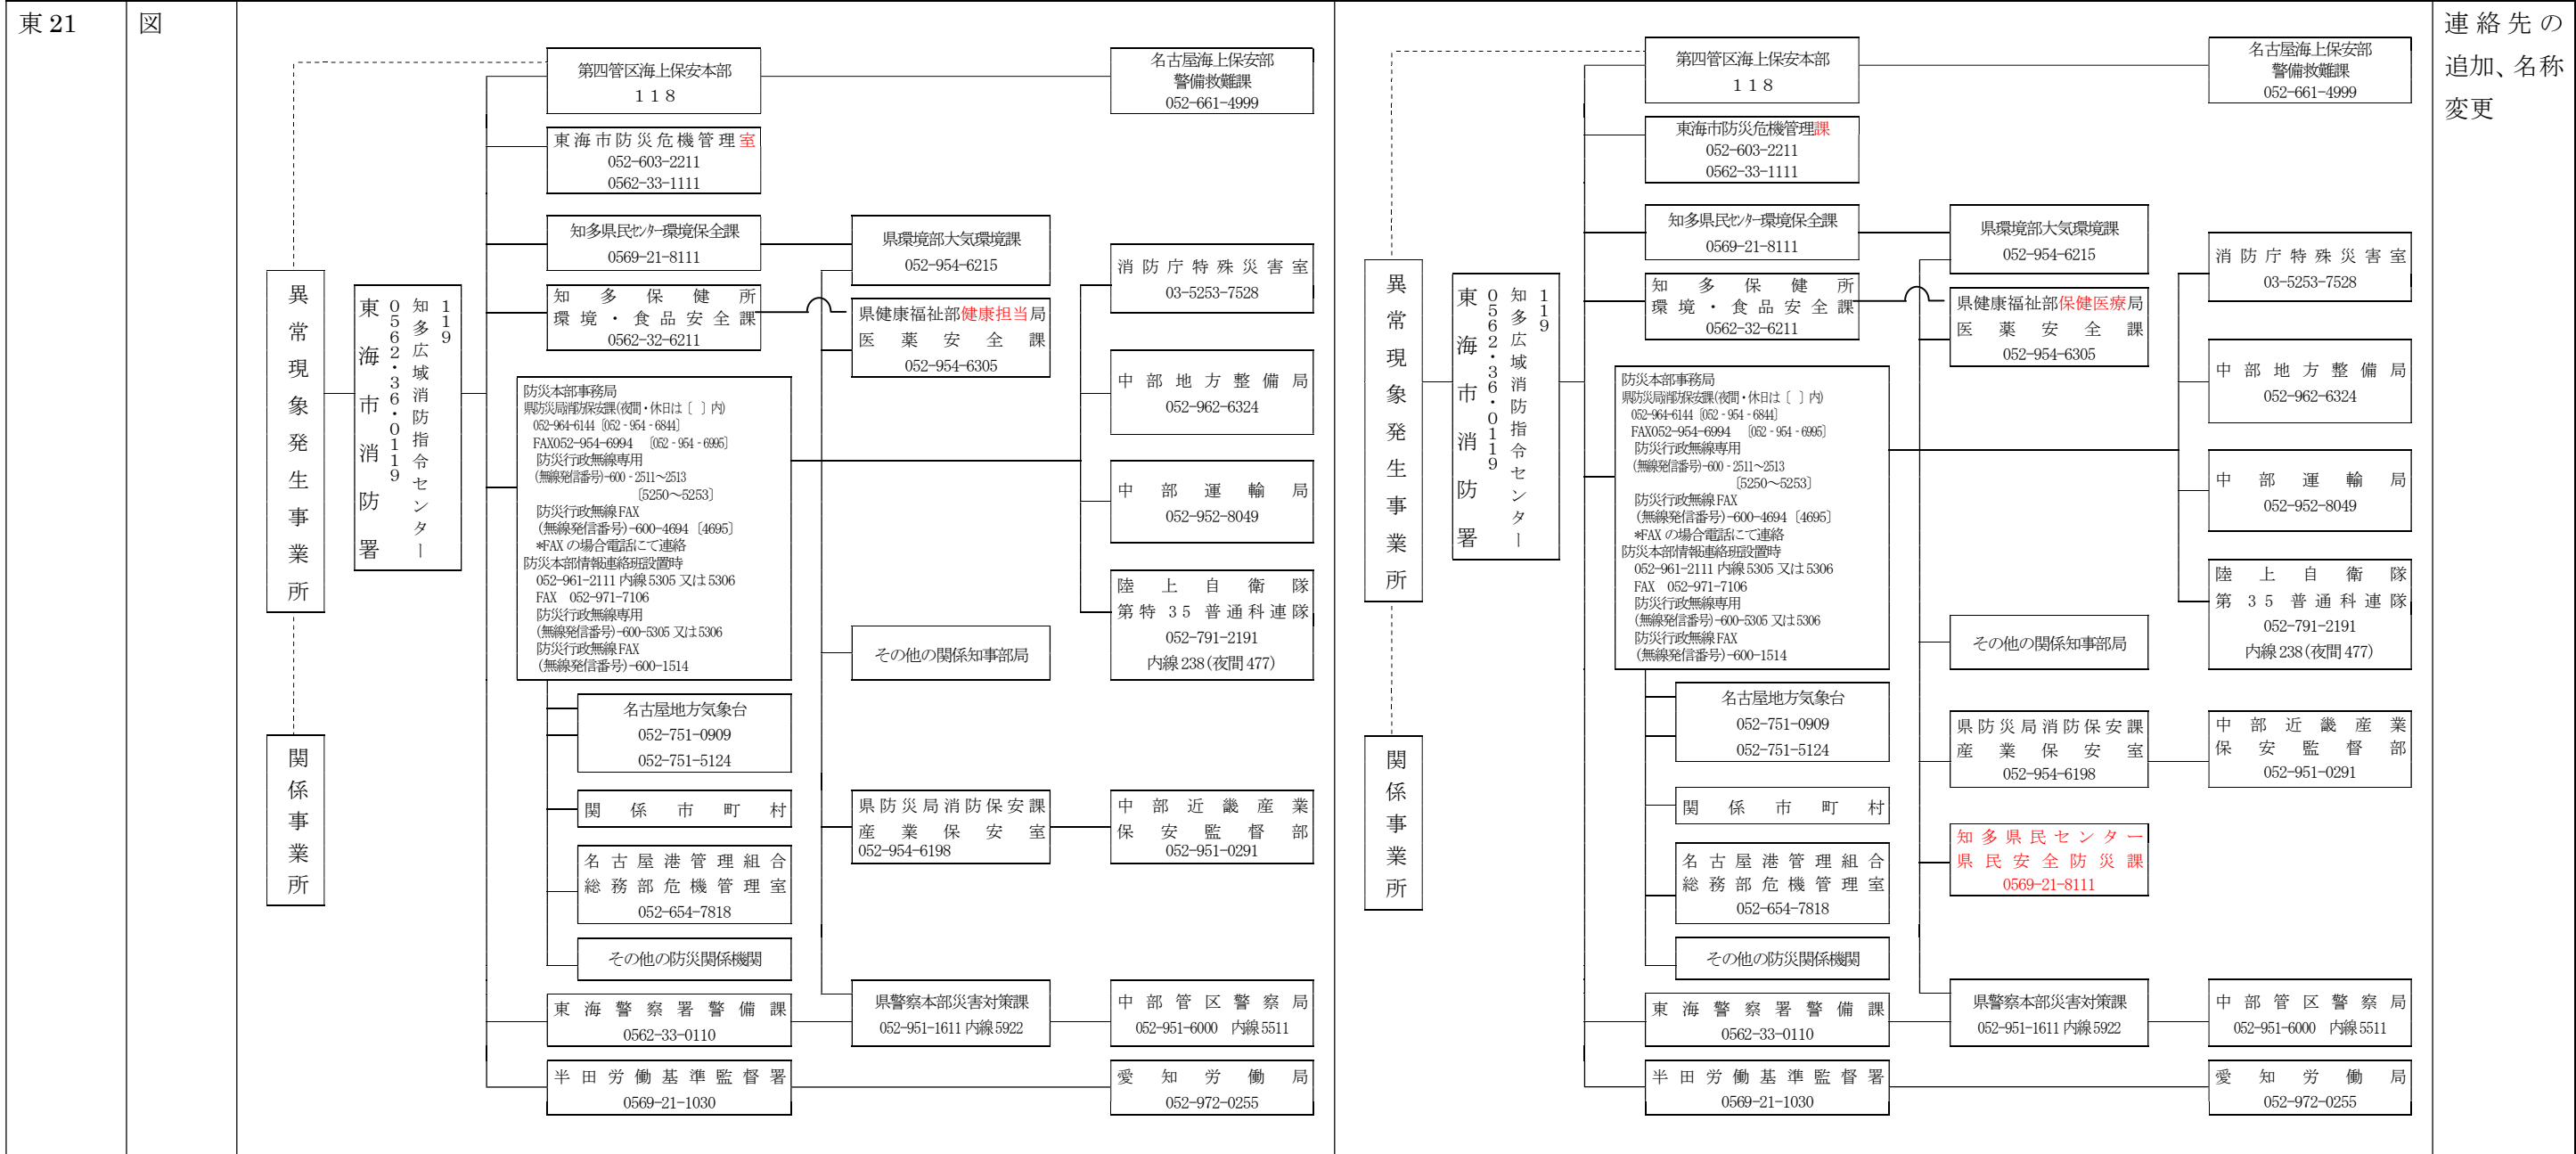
東 21

図

第四管区海上保安本部
118

名古屋海上保安部
警備救難課
052-661-4999

東海市防災危機管理室
052-603-2211
0562-33-1111

知多県民センター環境保全課
0569-21-8111

県環境部大気環境課
052-954-6215

消防庁特殊災害室
03-5253-7528

異常現象発生事業所

東海市消防署

119
知多広域消防指令センター
0562・36・0119

知多保健所
環境・食品安全課
0562-32-6211

県健康福祉部健康担当局
医薬安全課
052-954-6305

中部地方整備局
052-962-6324

防災本部事務局
県防災局消防保安課(夜間・休日は〔 〕内)
052-964-6144 〔052-954-6844〕
FAX052-954-6994 〔052-954-6995〕
防災行政無線専用
(無線発信番号)-600-2511~2513
〔5250~5253〕
防災行政無線FAX
(無線発信番号)-600-4694 〔4695〕
*FAXの場合電話にて連絡
防災本部情報連絡班設置時
052-961-2111 内線5305 又は5306
FAX 052-971-7106
防災行政無線専用
(無線発信番号)-600-5305 又は5306
防災行政無線FAX
(無線発信番号)-600-1514

中部運輸局
052-952-8049

陸上自衛隊
第特35普通科連隊
052-791-2191
内線238(夜間477)

その他の関係知事部局

名古屋地方気象台
052-751-0909
052-751-5124

関係市町村

名古屋港管理組合
総務部危機管理室
052-654-7818

その他の防災関係機関

県防災局消防保安課
産業保安室
052-954-6198

中部近畿産業
保安監督部
052-951-0291

関係事業所

東海警察署警備課
0562-33-0110

県警察本部災害対策課
052-951-1611 内線5922

中部管区警察局
052-951-6000 内線5511

半田労働基準監督署
0569-21-1030

愛知労働局
052-972-0255

第四管区海上保安本部
118

名古屋海上保安部
警備救難課
052-661-4999

東海市防災危機管理課
052-603-2211
0562-33-1111

知多県民センター環境保全課
0569-21-8111

県環境部大気環境課
052-954-6215

消防庁特殊災害室
03-5253-7528

異常現象発生事業所

東海市消防署

119
知多広域消防指令センター
0562・36・0119

知多保健所
環境・食品安全課
0562-32-6211

県健康福祉部保健医療局
医薬安全課
052-954-6305

中部地方整備局
052-962-6324

防災本部事務局
県防災局消防保安課(夜間・休日は〔 〕内)
052-964-6144 〔052-954-6844〕
FAX052-954-6994 〔052-954-6995〕
防災行政無線専用
(無線発信番号)-600-2511~2513
〔5250~5253〕
防災行政無線FAX
(無線発信番号)-600-4694 〔4695〕
*FAXの場合電話にて連絡
防災本部情報連絡班設置時
052-961-2111 内線5305 又は5306
FAX 052-971-7106
防災行政無線専用
(無線発信番号)-600-5305 又は5306
防災行政無線FAX
(無線発信番号)-600-1514

中部運輸局
052-952-8049

陸上自衛隊
第35普通科連隊
052-791-2191
内線238(夜間477)

その他の関係知事部局

名古屋地方気象台
052-751-0909
052-751-5124

県防災局消防保安課
産業保安室
052-954-6198

中部近畿産業
保安監督部
052-951-0291

関係市町村

知多県民センター
県民安全防災課
0569-21-8111

名古屋港管理組合
総務部危機管理室
052-654-7818

関係事業所

その他の防災関係機関

東海警察署警備課
0562-33-0110

県警察本部災害対策課
052-951-1611 内線5922

中部管区警察局
052-951-6000 内線5511

半田労働基準監督署
0569-21-1030

愛知労働局
052-972-0255

連絡先の追加、名称変更